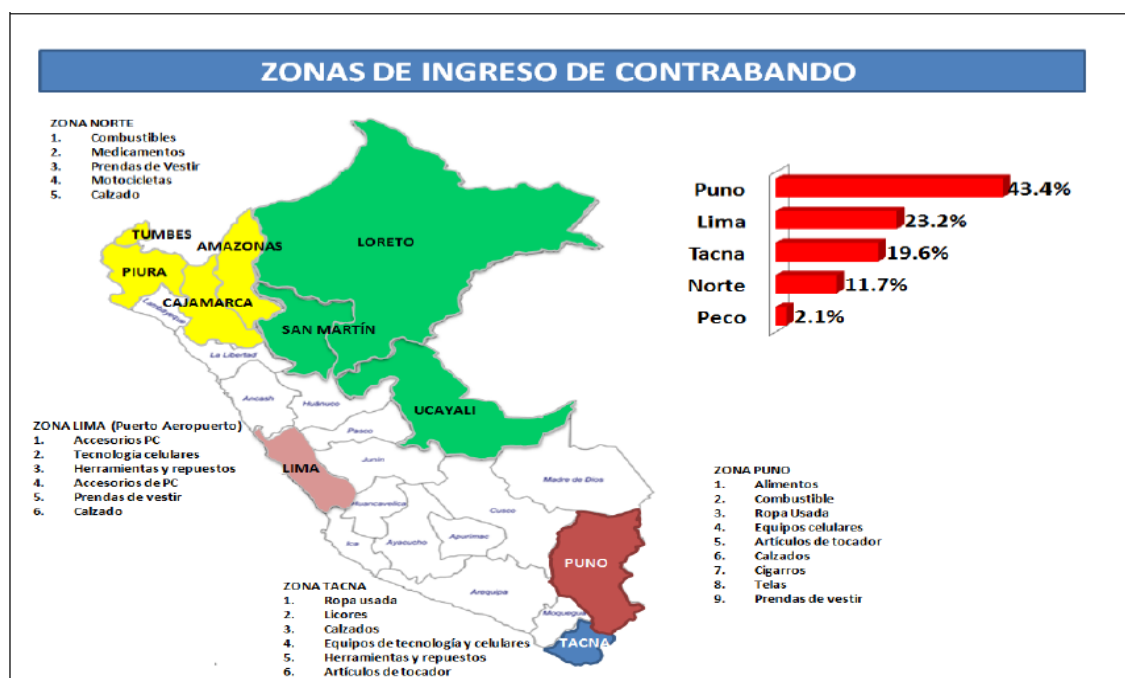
ZONAS DE INGRESO DE CONTRABANDO

ZONA NORTE
1. Combustibles
2. Medicamentos
3. Prendas de Vestir
4. Motocicletas
5. Calzado

| | |
|---|---|
| Puno | 43.4% |
| Lima | 23.2% |
| Tacna | 19.6% |
| Norte | 11.7% |
| Peco | 2.1% |

TUMBES
AMAZONAS
LORETO
PIURA
CAJAMARCA
Lambayeque
SAN MARTÍN
La Libertad
Ancash
Huánuco
UCAYALI
Pasco
LIMA
Junín
Madre de Dios
Huancavelica
Cusco
Ica
Ayacucho
Apurímac
PUNO
Arequipa
Moquegua
TACNA

ZONA LIMA (Puerto Aeropuerto)
1. Accesorios PC
2. Tecnologia celulares
3. Herramientas y repuestos
4. Accesorios de PC
5. Prendas de vestir
6. Calzado

ZONA PUNO
1. Alimentos
2. Combustible
3. Ropa Usada
4. Equipos celulares
5. Artículos de tocador
6. Calzados
7. Cigarros
8. Telas
9. Prendas de vestir

ZONA TACNA
1. Ropa usada
2. Licores
3. Calzados
4. Equipos de tecnología y celulares
5. Herramientas y repuestos
6. Artículos de tocador